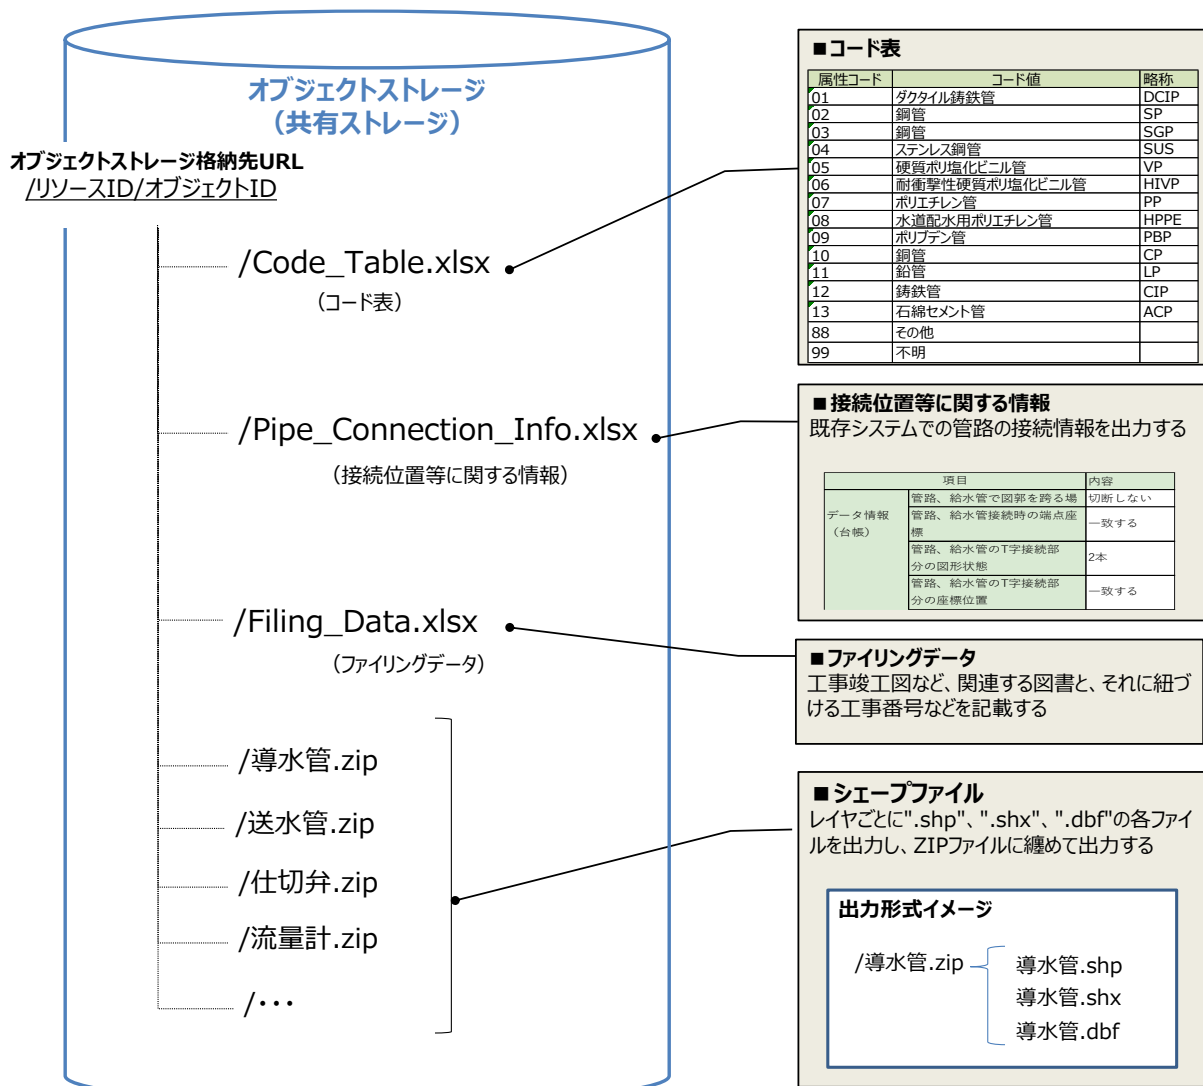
オブジェクトストレージ
（共有ストレージ）

オブジェクトストレージ格納先URL
/リソースID/オブジェクトID

/Code_Table.xlsx
（コード表）

/Pipe_Connection_Info.xlsx
（接続位置等に関する情報）

/Filing_Data.xlsx
（ファイリングデータ）

/導水管.zip
/送水管.zip
/仕切弁.zip
/流量計.zip
/…

■コード表

| 属性コード | コード値 | 略称 |
|---|---|---|
| 01 | ダクタイル鋳鉄管 | DCIP |
| 02 | 鋼管 | SP |
| 03 | 鋼管 | SGP |
| 04 | ステンレス鋼管 | SUS |
| 05 | 硬質ポリ塩化ビニル管 | VP |
| 06 | 耐衝撃性硬質ポリ塩化ビニル管 | HIVP |
| 07 | ポリエチレン管 | PP |
| 08 | 水道配水用ポリエチレン管 | HPPE |
| 09 | ポリブデン管 | PBP |
| 10 | 銅管 | CP |
| 11 | 鉛管 | LP |
| 12 | 鋳鉄管 | CIP |
| 13 | 石綿セメント管 | ACP |
| 88 | その他 | |
| 99 | 不明 | |

■接続位置等に関する情報
既存システムでの管路の接続情報を出力する

| 項目 | | 内容 |
|---|---|---|
| データ情報（台帳） | 管路、給水管で図郭を跨る場 | 切断しない |
| | 管路、給水管接続時の端点座標 | 一致する |
| | 管路、給水管のT字接続部分の図形状態 | 2本 |
| | 管路、給水管のT字接続部分の座標位置 | 一致する |

■ファイリングデータ
工事竣工図など、関連する図書と、それに紐づける工事番号などを記載する

■シェープファイル
レイヤごとに".shp"、".shx"、".dbf"の各ファイルを出力し、ZIPファイルに纏めて出力する

出力形式イメージ
/導水管.zip
導水管.shp
導水管.shx
導水管.dbf